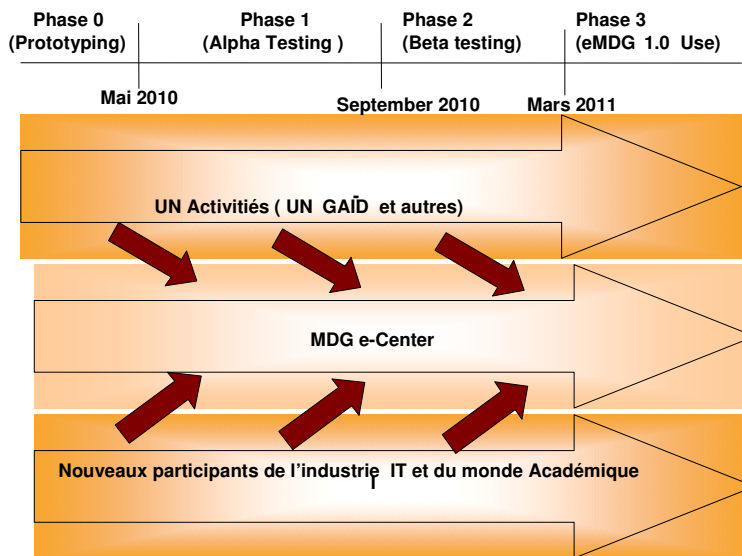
Phase 0 (Prototyping)

Phase 1 (Alpha Testing )

Phase 2 (Beta testing)

Phase 3 (eMDG 1.0 Use)

Mai 2010

September 2010

Mars 2011

UN Activitiés ( UN GAĪD et autres)

MDG e-Center

Nouveaux participants de l'industrie IT et du monde Académique